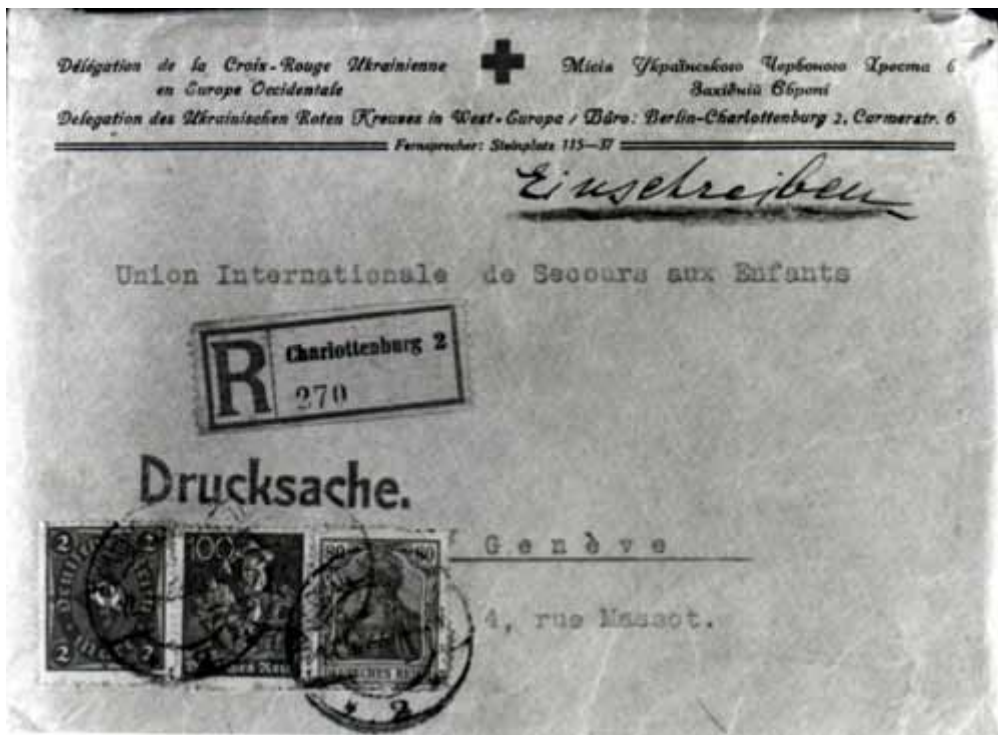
Délégation de la Croix-Rouge Ukrainienne en Europe Occidentale

Місія Українського Червоного Хреста в Західній Європі

Delegation des Ukrainischen Roten Kreuzes in West-Europa / Büro: Berlin-Charlottenburg 2, Carmerstr. 6

Fernsprecher: Steinplatz 115—37

Einschreiben

Union Internationale de Secours aux Enfants

R Charlottenburg 2
270

Drucksache.

Genève

4, rue Massot.

2 Deutsches Reich 2

100

80 80 Deutsches Reich

2